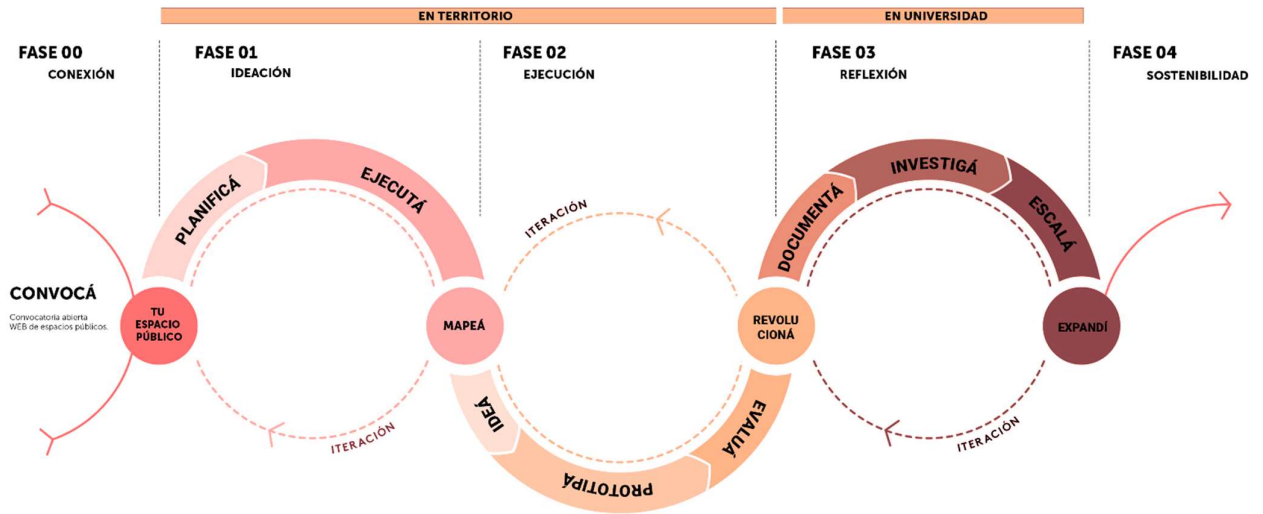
EN TERRITORIO

EN UNIVERSIDAD

FASE 00
CONEXIÓN

FASE 01
IDEACIÓN

FASE 02
EJECUCIÓN

FASE 03
REFLEXIÓN

FASE 04
SOSTENIBILIDAD

PLANIFICÁ

EJECUTÁ

ITERACIÓN

DOCUMENTÁ

INVESTIGÁ

ESCALÁ

CONVOCÁ

Convocatoria abierta WEB de espacios públicos.

TU ESPACIO PÚBLICO

MAPEÁ

REVOLUCIONÁ

EXPANDÍ

IDEÁ

PROTOTIPÁ

EVALUÁ

ITERACIÓN

ITERACIÓN